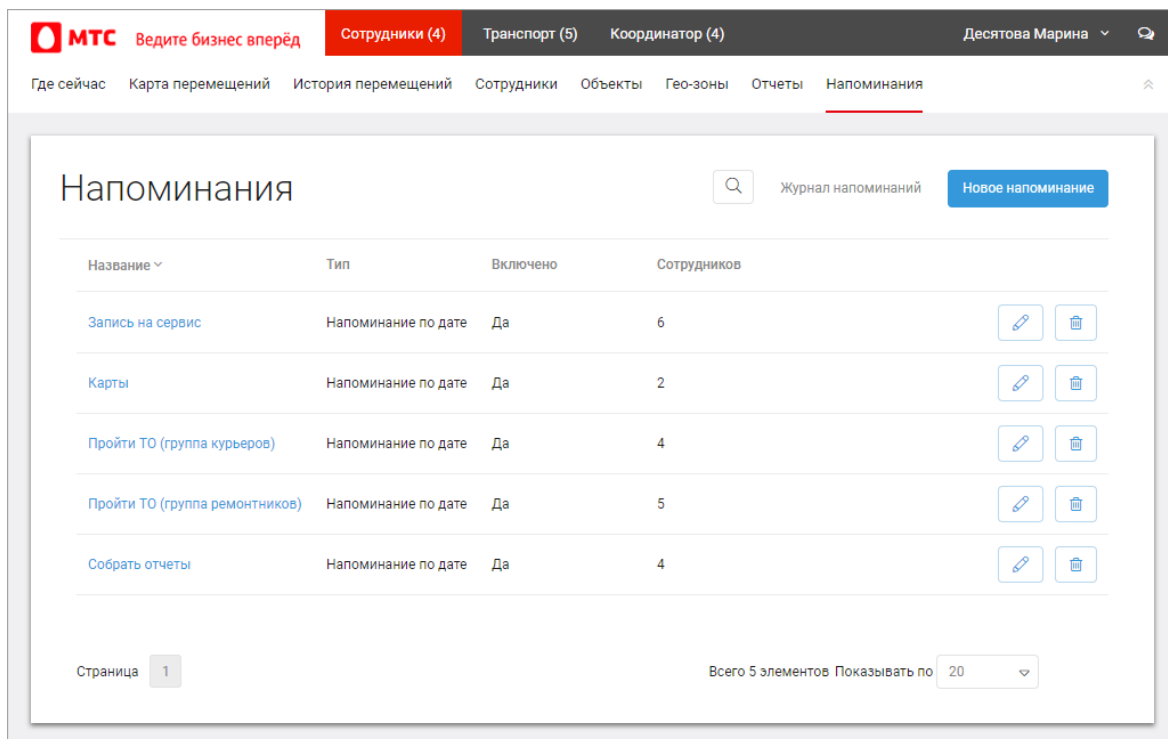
МТС Ведите бизнес вперёд Сотрудники (4) Транспорт (5) Координатор (4) Десятова Марина

Где сейчас Карта перемещений История перемещений Сотрудники Объекты Гео-зоны Отчеты Напоминания

Напоминания

Журнал напоминаний Новое напоминание

| Название | Тип | Включено | Сотрудников |
|---|---|---|---|
| Запись на сервис | Напоминание по дате | Да | 6 |
| Карты | Напоминание по дате | Да | 2 |
| Пройти ТО (группа курьеров) | Напоминание по дате | Да | 4 |
| Пройти ТО (группа ремонтников) | Напоминание по дате | Да | 5 |
| Собрать отчеты | Напоминание по дате | Да | 4 |

Страница 1

Всего 5 элементов Показывать по 20